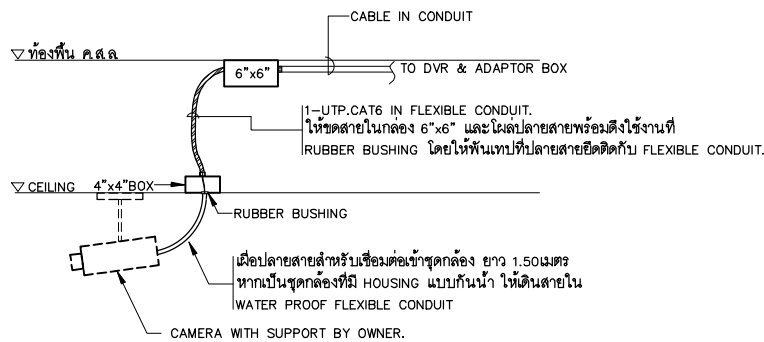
CABLE IN CONDUIT

▽ท้องพื้น ค.ส.ล

6"x6"

TO DVR & ADAPTOR BOX

1–UTP.CAT6 IN FLEXIBLE CONDUIT.
ให้ขดสายในกล่อง 6"x6" และโผล่ปลายสายพร้อมดึงใช้งานที่
RUBBER BUSHING โดยให้พันเทปที่ปลายสายยึดติดกับ FLEXIBLE CONDUIT.

▽CEILING 4"x4"BOX

RUBBER BUSHING

เผื่อปลายสายสำหรับเชื่อมต่อเข้าชุดกล้อง ยาว 1.50เมตร
หากเป็นชุดกล้องที่มี HOUSING แบบกันน้ำ ให้เดินสายใน
WATER PROOF FLEXIBLE CONDUIT

CAMERA WITH SUPPORT BY OWNER.